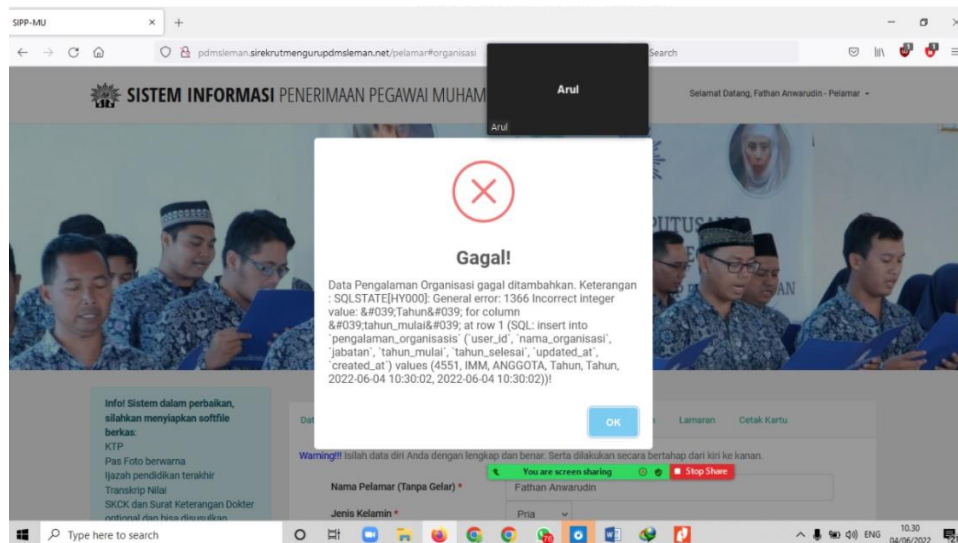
SIPP-MU × +

pdmsleman.sirekrutmengurupdmsleman.net/pelamar#organisasi

Search

Arul

Arul

SISTEM INFORMASI PENERIMAAN PEGAWAI MUHAM

Selamat Datang, Fathan Anwarudin - Pelamar

Gagal!

Data Pengalaman Organisasi gagal ditambahkan. Keterangan : SQLSTATE[HY000]: General error: 1366 Incorrect integer value: &#039;Tahun&#039; for column &#039;tahun_mulai&#039; at row 1 (SQL: insert into `pengalaman_organisasis` (`user_id`, `nama_organisasi`, `jabatan`, `tahun_mulai`, `tahun_selesai`, `updated_at`, `created_at`) values (4551, IMM, ANGGOTA, Tahun, Tahun, 2022-06-04 10:30:02, 2022-06-04 10:30:02))!

OK

Info! Sistem dalam perbaikan, silahkan menyiapkan softfile berkas:
KTP
Pas Foto berwarna
Ijazah pendidikan terakhir
Transkrip Nilai
SKCK dan Surat Keterangan Dokter optional dan bisa disusulkan

Dat

Lamaran Cetak Kartu

Warning!!! Isilah data diri Anda dengan lengkap dan benar. Serta dilakukan secara bertahap dari kiri ke kanan.

You are screen sharing Stop Share

Nama Pelamar (Tanpa Gelar) * Fathan Anwarudin

Jenis Kelamin * Pria

Type here to search

ENG 10.30 04/06/2022